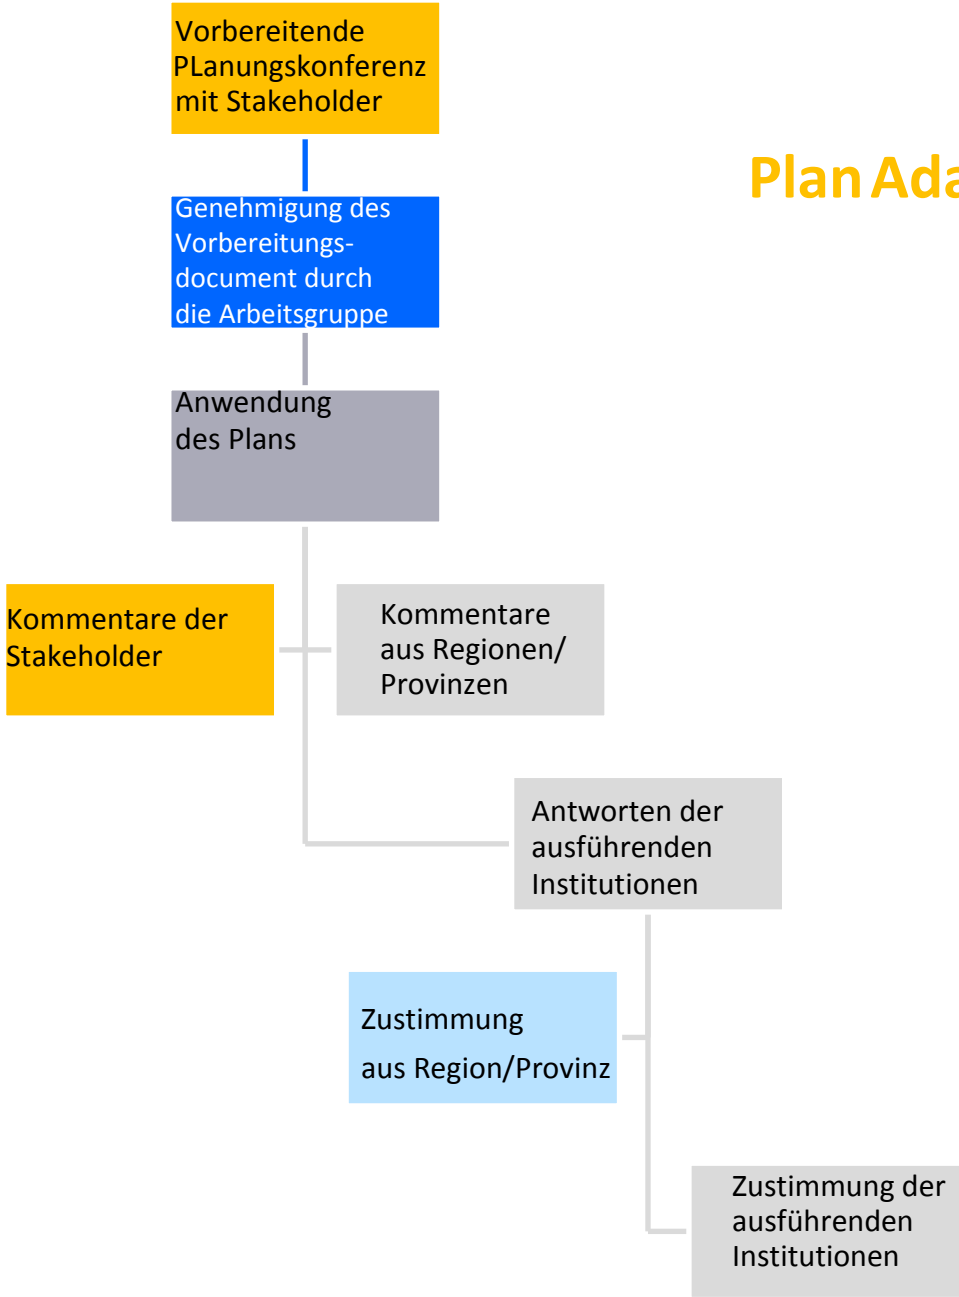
Vorbereitende PLanungskonferenz mit Stakeholder

Plan Ada

Genehmigung des Vorbereitungsdocument durch die Arbeitsgruppe

Anwendung des Plans

Kommentare der Stakeholder

Kommentare aus Regionen/ Provinzen

Antworten der ausführenden Institutionen

Zustimmung aus Region/Provinz

Zustimmung der ausführenden Institutionen